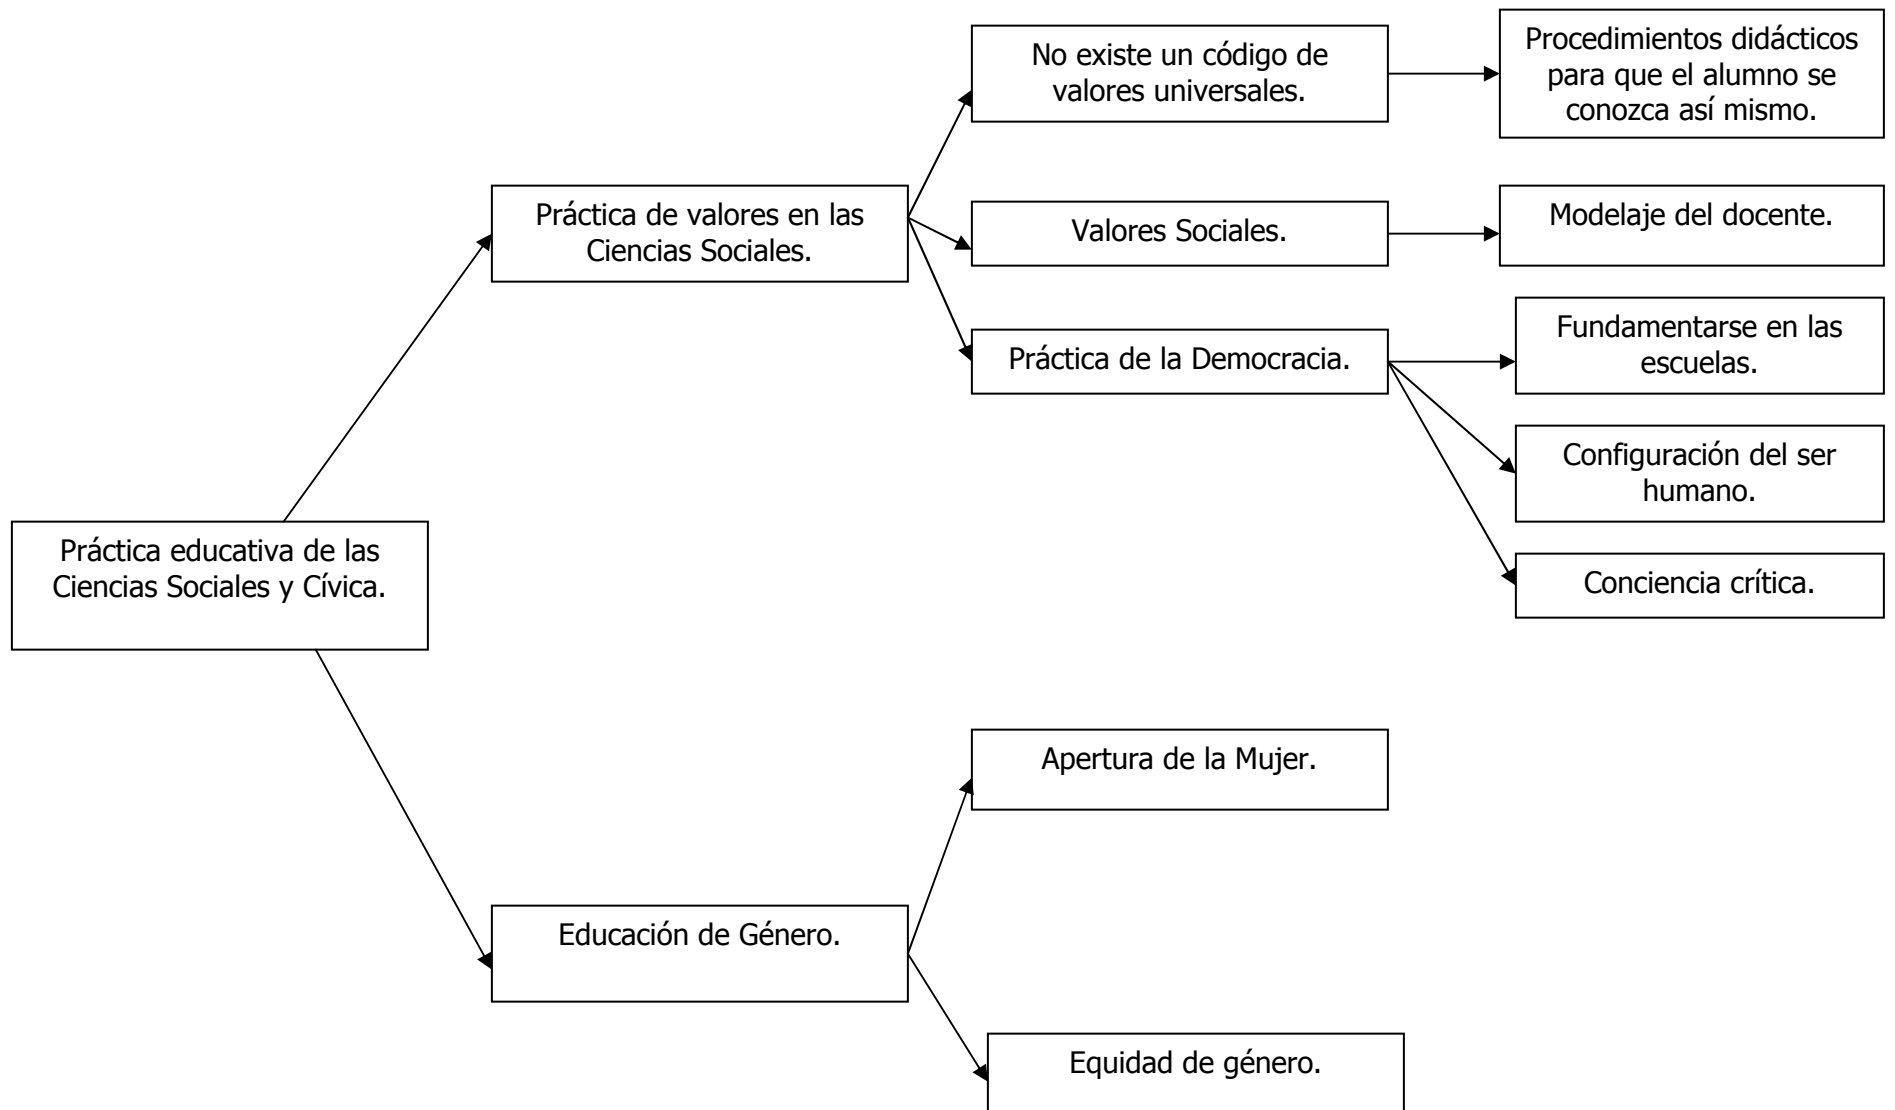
Práctica educativa de las Ciencias Sociales y Cívica.

Práctica de valores en las Ciencias Sociales.

No existe un código de valores universales.

Procedimientos didácticos para que el alumno se conozca así mismo.

Valores Sociales.

Modelaje del docente.

Práctica de la Democracia.

Fundamentarse en las escuelas.

Configuración del ser humano.

Conciencia crítica.

Educación de Género.

Apertura de la Mujer.

Equidad de género.